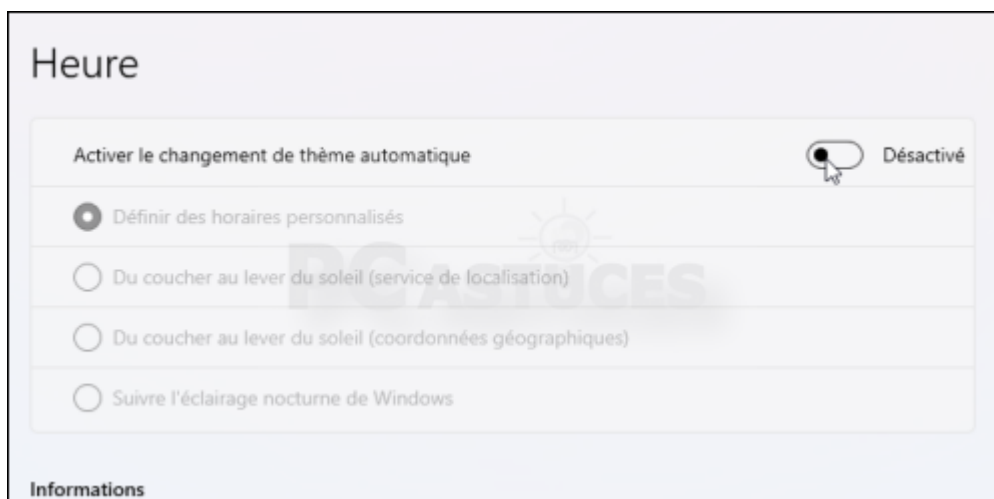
Heure

Activer le changement de thème automatique

Désactivé

Définir des horaires personnalisés

Du coucher au lever du soleil (service de localisation)

Du coucher au lever du soleil (coordonnées géographiques)

Suivre l'éclairage nocturne de Windows

PC ASTUCES

Informations